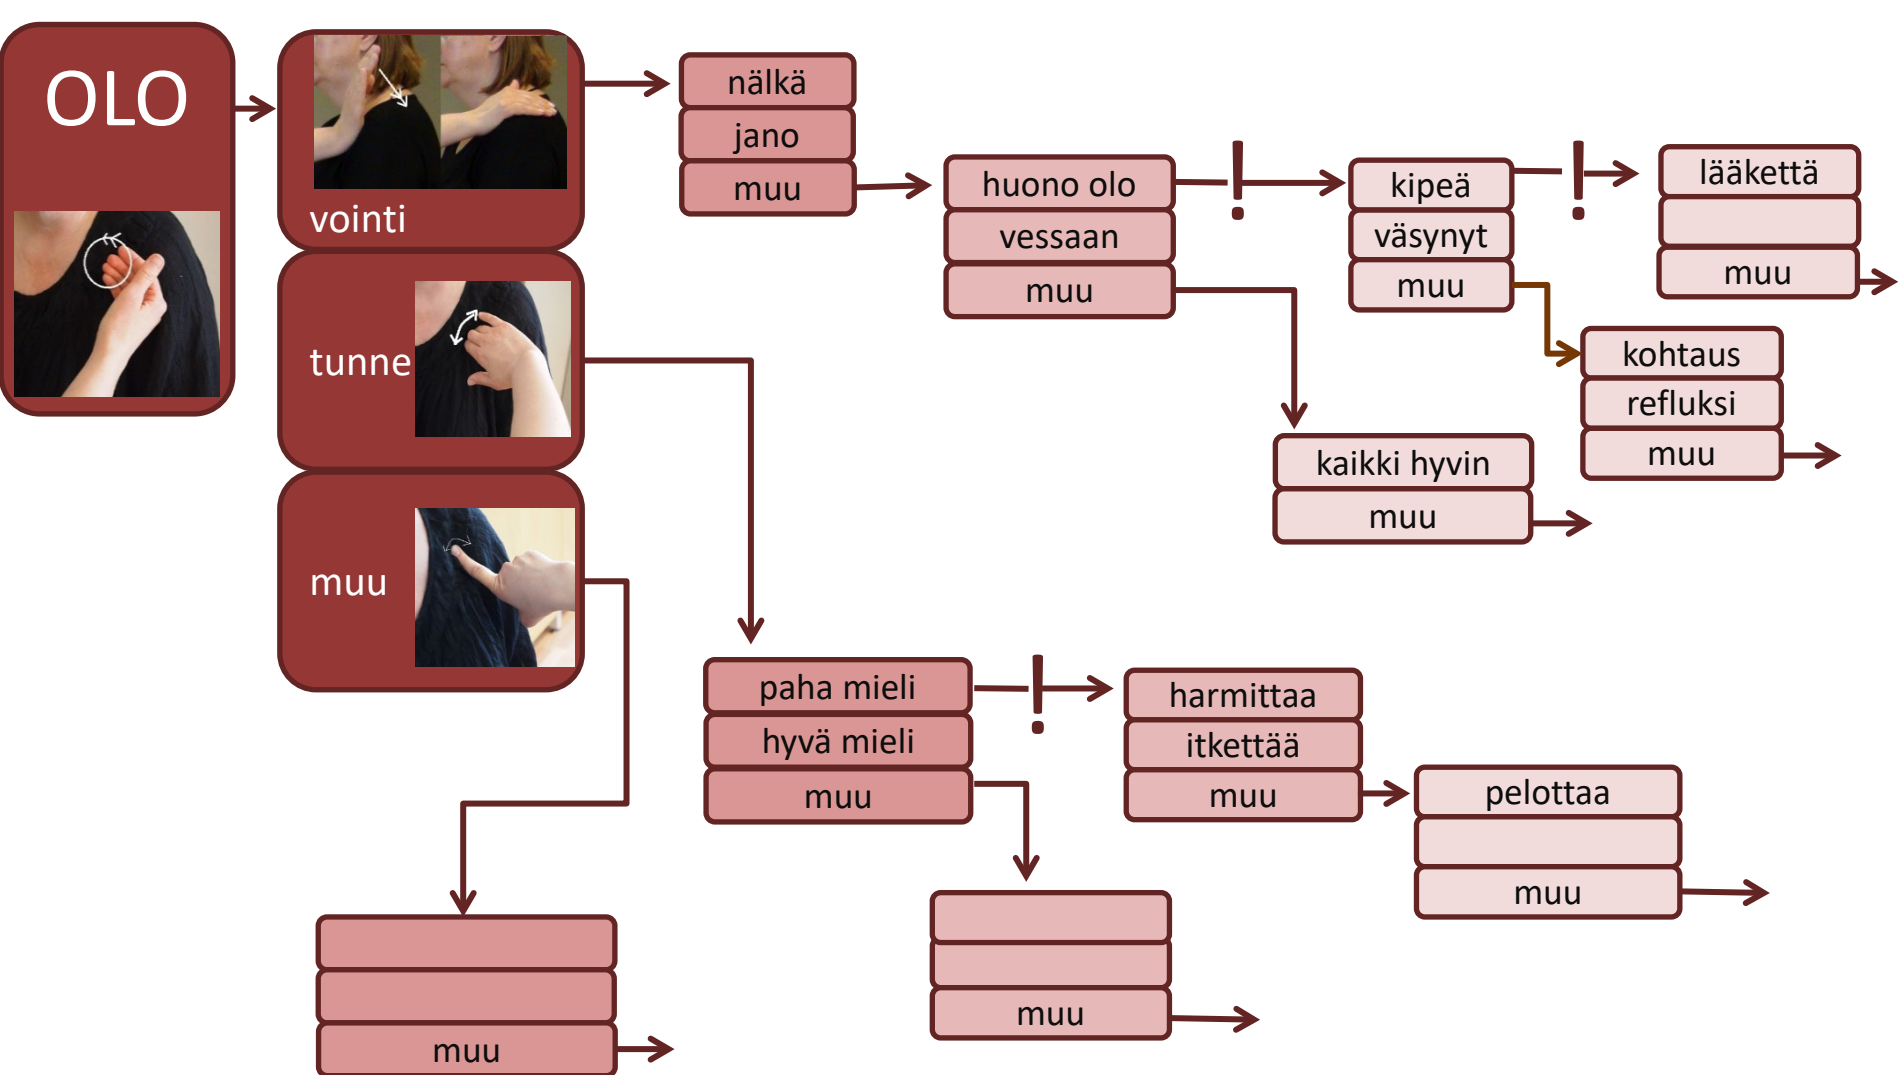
OLO

vointi

tunne

muu

nälkä
jano
muu

huono olo
vessaan
muu

!

kipeä
väsynyt
muu

!

lääkettä

muu

kohtaus
refluksi
muu

kaikki hyvin
muu

paha mieli
hyvä mieli
muu

!

harmittaa
itkettää
muu

pelottaa

muu

muu

muu